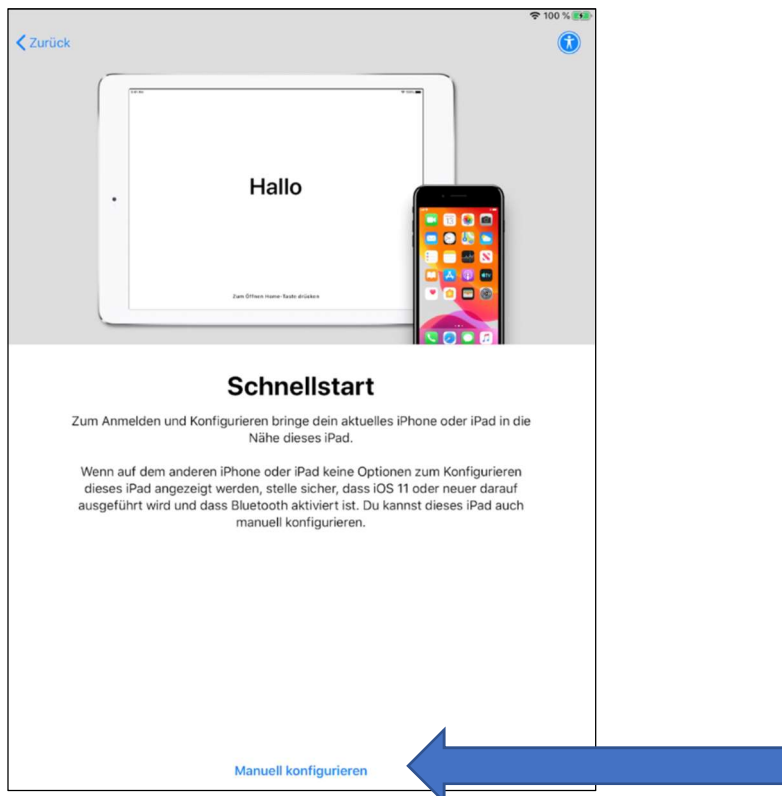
100 %

Zurück

Hallo

Zum Öffnen Home-Taste drücken

Schnellstart

Zum Anmelden und Konfigurieren bringe dein aktuelles iPhone oder iPad in die Nähe dieses iPad.

Wenn auf dem anderen iPhone oder iPad keine Optionen zum Konfigurieren dieses iPad angezeigt werden, stelle sicher, dass iOS 11 oder neuer darauf ausgeführt wird und dass Bluetooth aktiviert ist. Du kannst dieses iPad auch manuell konfigurieren.

Manuell konfigurieren